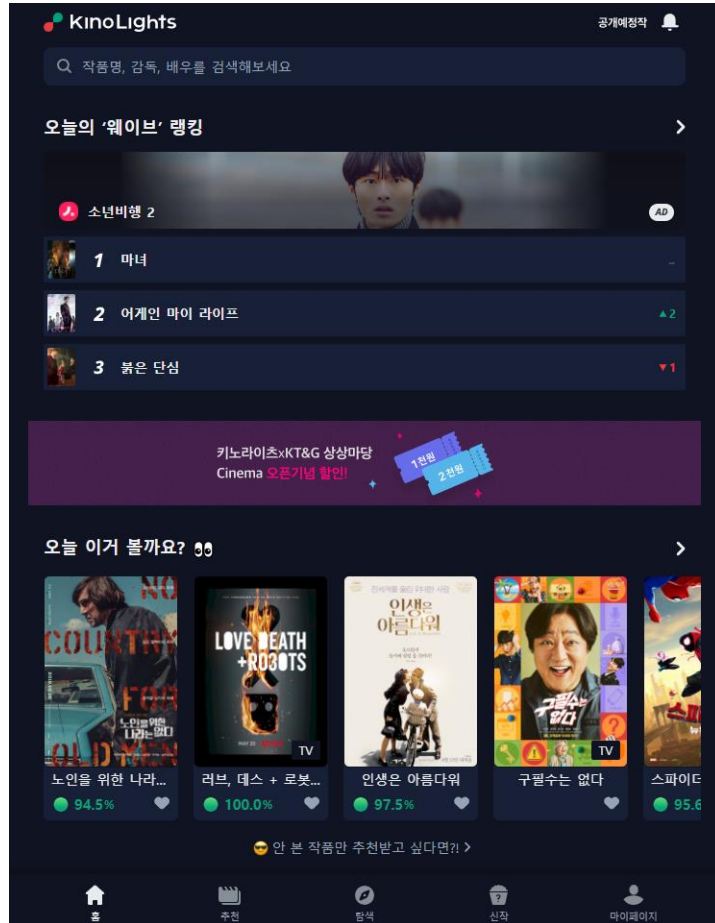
KinoLights
공개예정작
작품명, 감독, 배우를 검색해보세요

오늘의 '웨이브' 랭킹
소년비행 2
AD
1 마녀 –
2 어게인 마이 라이프 ▲2
3 붉은 단심 ▼1

키노라이츠xKT&G 상상마당
Cinema 오픈기념 할인!
1천원
2천원

오늘 이거 볼까요? 👀
NO COUNTRY FOR OLD MEN
노인을 위한 나라는 없다
LOVE DEATH + ROBOTS
TV
인생은 아름다워
TV
구필수는 없다
노인을 위한 나라...
94.5%
러브, 데스 + 로봇...
100.0%
인생은 아름다워
97.5%
구필수는 없다
스파이더
95.6

😎 안 본 작품만 추천받고 싶다면?! >

홈
추천
탐색
신작
마이페이지